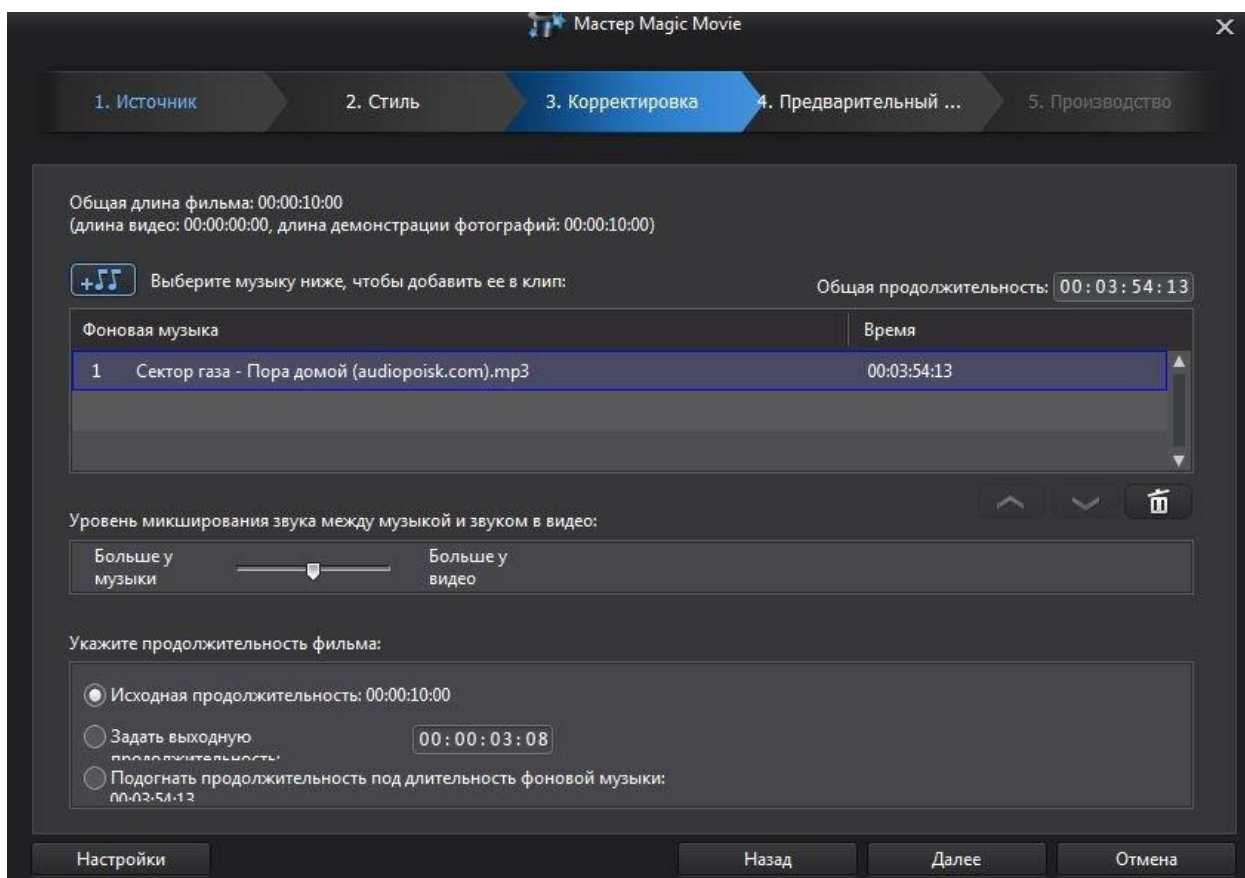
Мастер Magic Movie

1. Источник
2. Стиль
3. Корректировка
4. Предварительный ...
5. Производство

Общая длина фильма: 00:00:10:00
(длина видео: 00:00:00:00, длина демонстрации фотографий: 00:00:10:00)

Выберите музыку ниже, чтобы добавить ее в клип:

Общая продолжительность: 00:03:54:13

| Фоновая музыка | Время |
|---|---|
| 1 Сектор газа - Пора домой (audiopoisk.com).mp3 | 00:03:54:13 |

Уровень микширования звука между музыкой и звуком в видео:

Больше у музыки
Больше у видео

Укажите продолжительность фильма:

Исходная продолжительность: 00:00:10:00

Задать выходную продолжительность: 00:00:03:08

Подогнать продолжительность под длительность фоновой музыки: 00:03:54:13

Настройки
Назад
Далее
Отмена